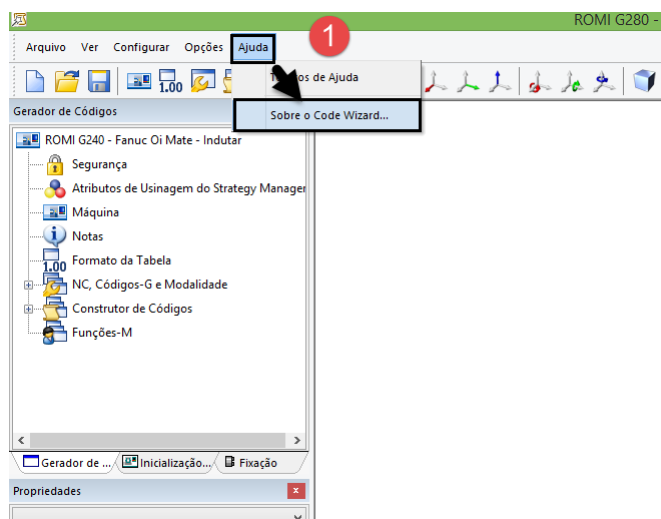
ROMI G280 -

1

Arquivo Ver Configurar Opções Ajuda

T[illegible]os de Ajuda

Sobre o Code Wizard...

1.00

Gerador de Códigos

ROMI G240 - Fanuc Oi Mate - Indutar

Segurança

Atributos de Usinagem do Strategy Manager

Máquina

Notas

1.00 Formato da Tabela

NC, Códigos-G e Modalidade

Construtor de Códigos

Funções-M

Gerador de ... Inicialização... Fixação

Propriedades